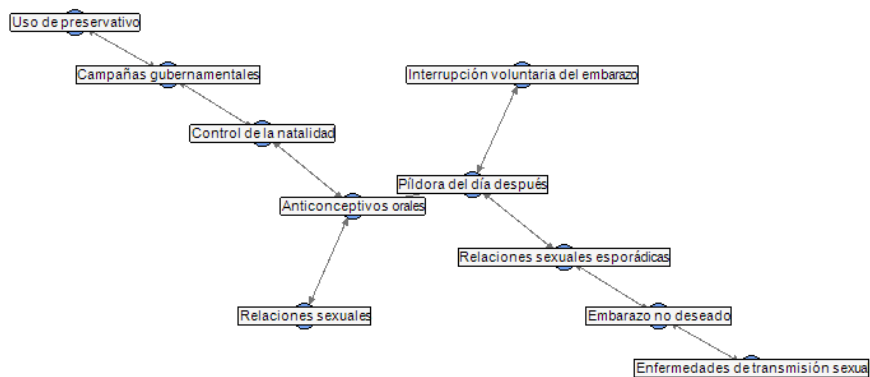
Uso de preservativo

Campañas gubernamentales

Control de la natalidad

Anticonceptivos orales

Relaciones sexuales

Interrupción voluntaria del embarazo

Píldora del día después

Relaciones sexuales esporádicas

Embarazo no deseado

Enfermedades de transmisión sexua